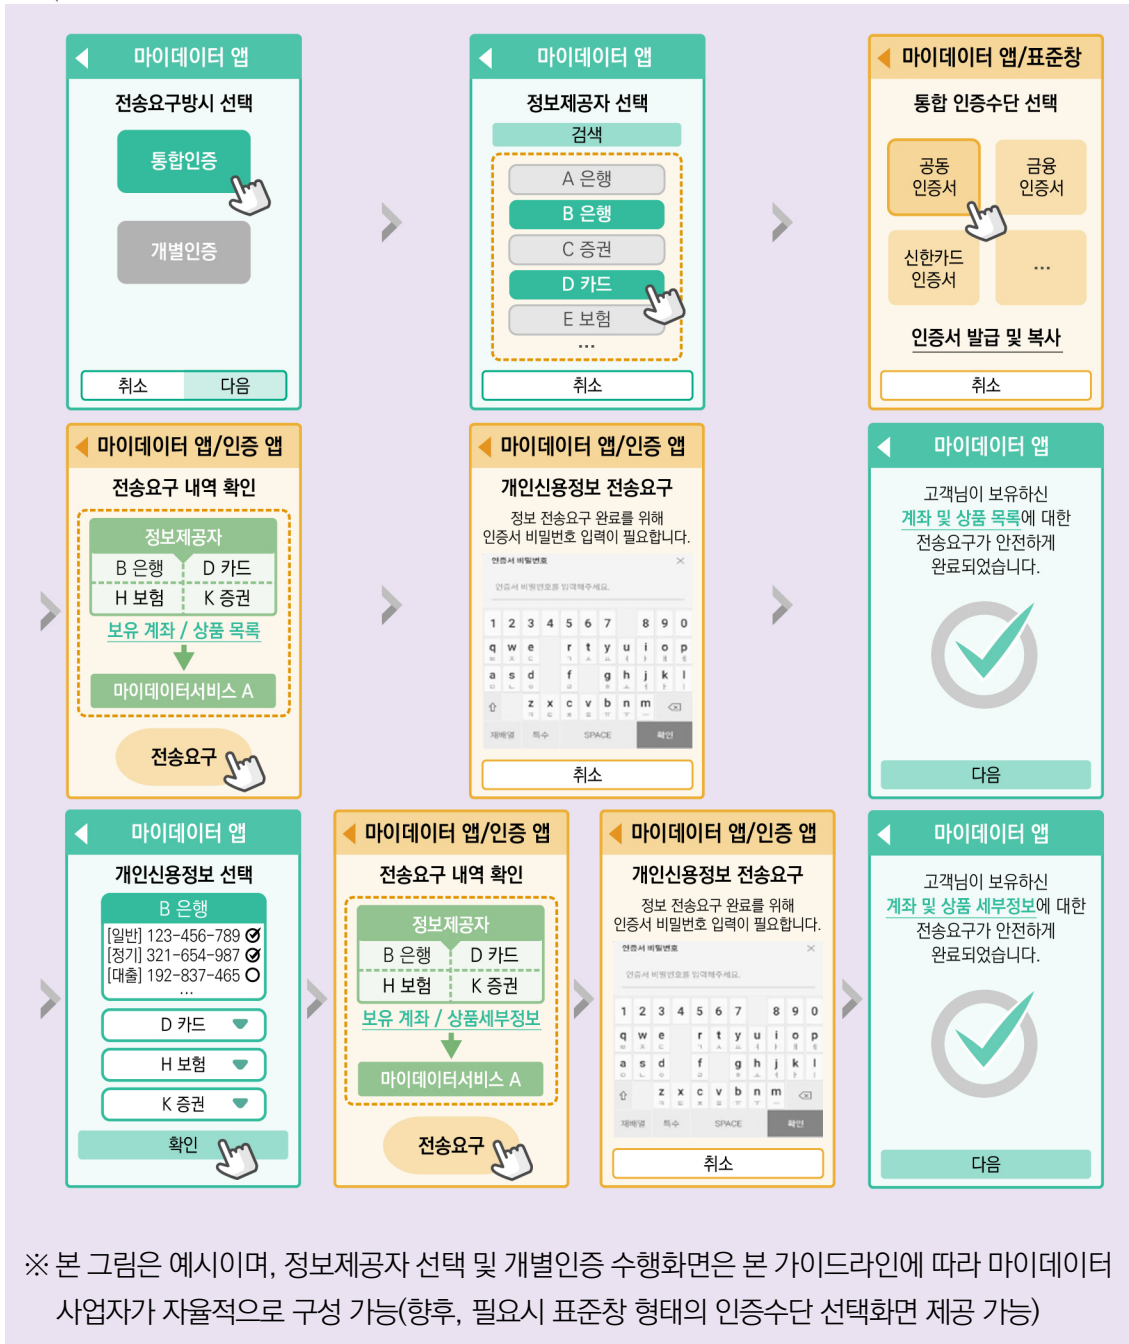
마이데이터 앱

전송요구방식 선택

통합인증

개별인증

취소 다음

마이데이터 앱

정보제공자 선택

검색

A 은행

B 은행

C 증권

D 카드

E 보험

...

취소

마이데이터 앱/표준창

통합 인증수단 선택

공동 인증서

금융 인증서

신한카드 인증서

...

인증서 발급 및 복사

취소

마이데이터 앱/인증 앱

전송요구 내역 확인

정보제공자

| B 은행 | D 카드 |
|---|---|
| H 보험 | K 증권 |

보유 계좌 / 상품 목록

마이데이터서비스 A

전송요구

마이데이터 앱/인증 앱

개인신용정보 전송요구

정보 전송요구 완료를 위해 인증서 비밀번호 입력이 필요합니다.

인증서 비밀번호

인증서 비밀번호를 입력해주세요.

1 2 3 4 5 6 7 8 9 0
q w e r t y u i o p
a s d f g h j k l
z x c v b n m

재배열 특수 SPACE 확인

취소

마이데이터 앱

고객님이 보유하신 계좌 및 상품 목록에 대한 전송요구가 안전하게 완료되었습니다.

다음

마이데이터 앱

개인신용정보 선택

B 은행

[일반] 123-456-789
[정기] 321-654-987
[대출] 192-837-465
...

D 카드

H 보험

K 증권

확인

마이데이터 앱/인증 앱

전송요구 내역 확인

정보제공자

| B 은행 | D 카드 |
|---|---|
| H 보험 | K 증권 |

보유 계좌 / 상품세부정보

마이데이터서비스 A

전송요구

마이데이터 앱/인증 앱

개인신용정보 전송요구

정보 전송요구 완료를 위해 인증서 비밀번호 입력이 필요합니다.

인증서 비밀번호

인증서 비밀번호를 입력해주세요.

1 2 3 4 5 6 7 8 9 0
q w e r t y u i o p
a s d f g h j k l
z x c v b n m

재배열 특수 SPACE 확인

취소

마이데이터 앱

고객님이 보유하신 계좌 및 상품 세부정보에 대한 전송요구가 안전하게 완료되었습니다.

다음

※ 본 그림은 예시이며, 정보제공자 선택 및 개별인증 수행화면은 본 가이드라인에 따라 마이데이터 사업자가 자율적으로 구성 가능(향후, 필요시 표준창 형태의 인증수단 선택화면 제공 가능)